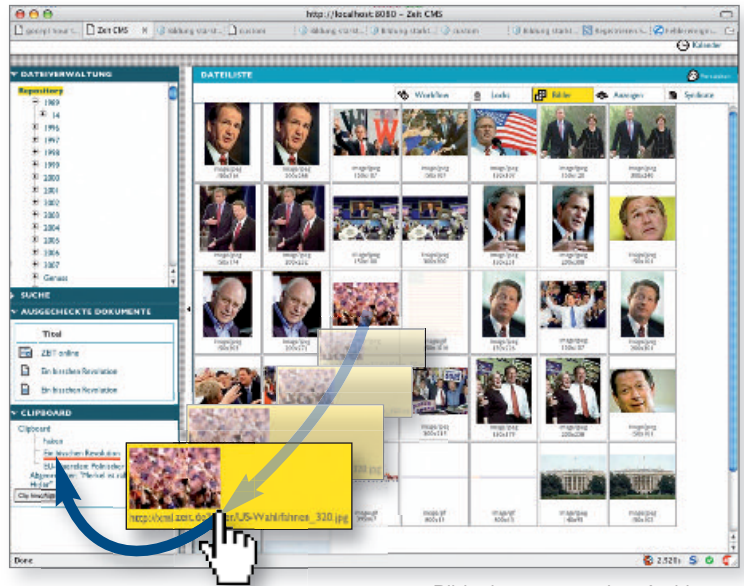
http://localhost:8080 - Zeit CMS

Zeit CMS

Kalender

DATEIVERWALTUNG

Repository

1989

14

1996

1997

1998

1999

2000

2001

2002

2003

2004

2005

2006

2007

Genau

SUCHE

AUSGECHECKTE DOKUMENTE

Titel

ZEIT online

Ein bisschen Revolution

Ein bisschen Revolution

CLIPBOARD

Clipboard

Fabian

Ein bisschen Revolution

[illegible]

Clip hinzufügen

DATEILISTE

Workflow

Locks

Bilder

Anzeigen

Syndicate

http://xml.zeit.de/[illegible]/US-Wahlfahnen_320.jpg

Done

2.528s